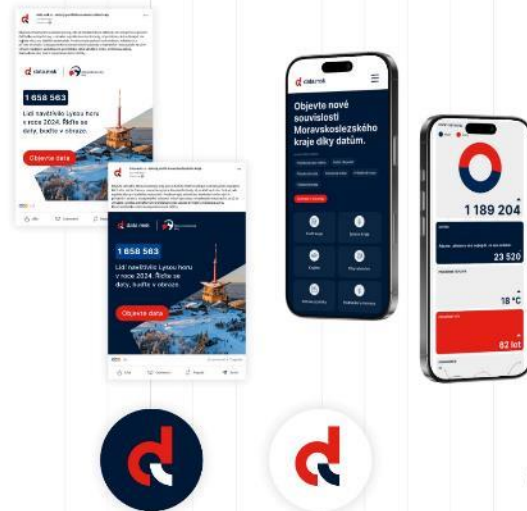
data.msk

1 658 563

Lidí navštívilo Lysou horu v roce 2024. Řiďte se daty, buďte v obraze.

Objevte data

data.msk

1 658 563

Lidí navštívilo Lysou horu v roce 2024. Řiďte se daty, buďte v obraze.

Objevte data

data.msk

Objevte nové souvislosti Moravskoslezského kraje díky datům.

1 189 204

23 520

18 °C

62 let